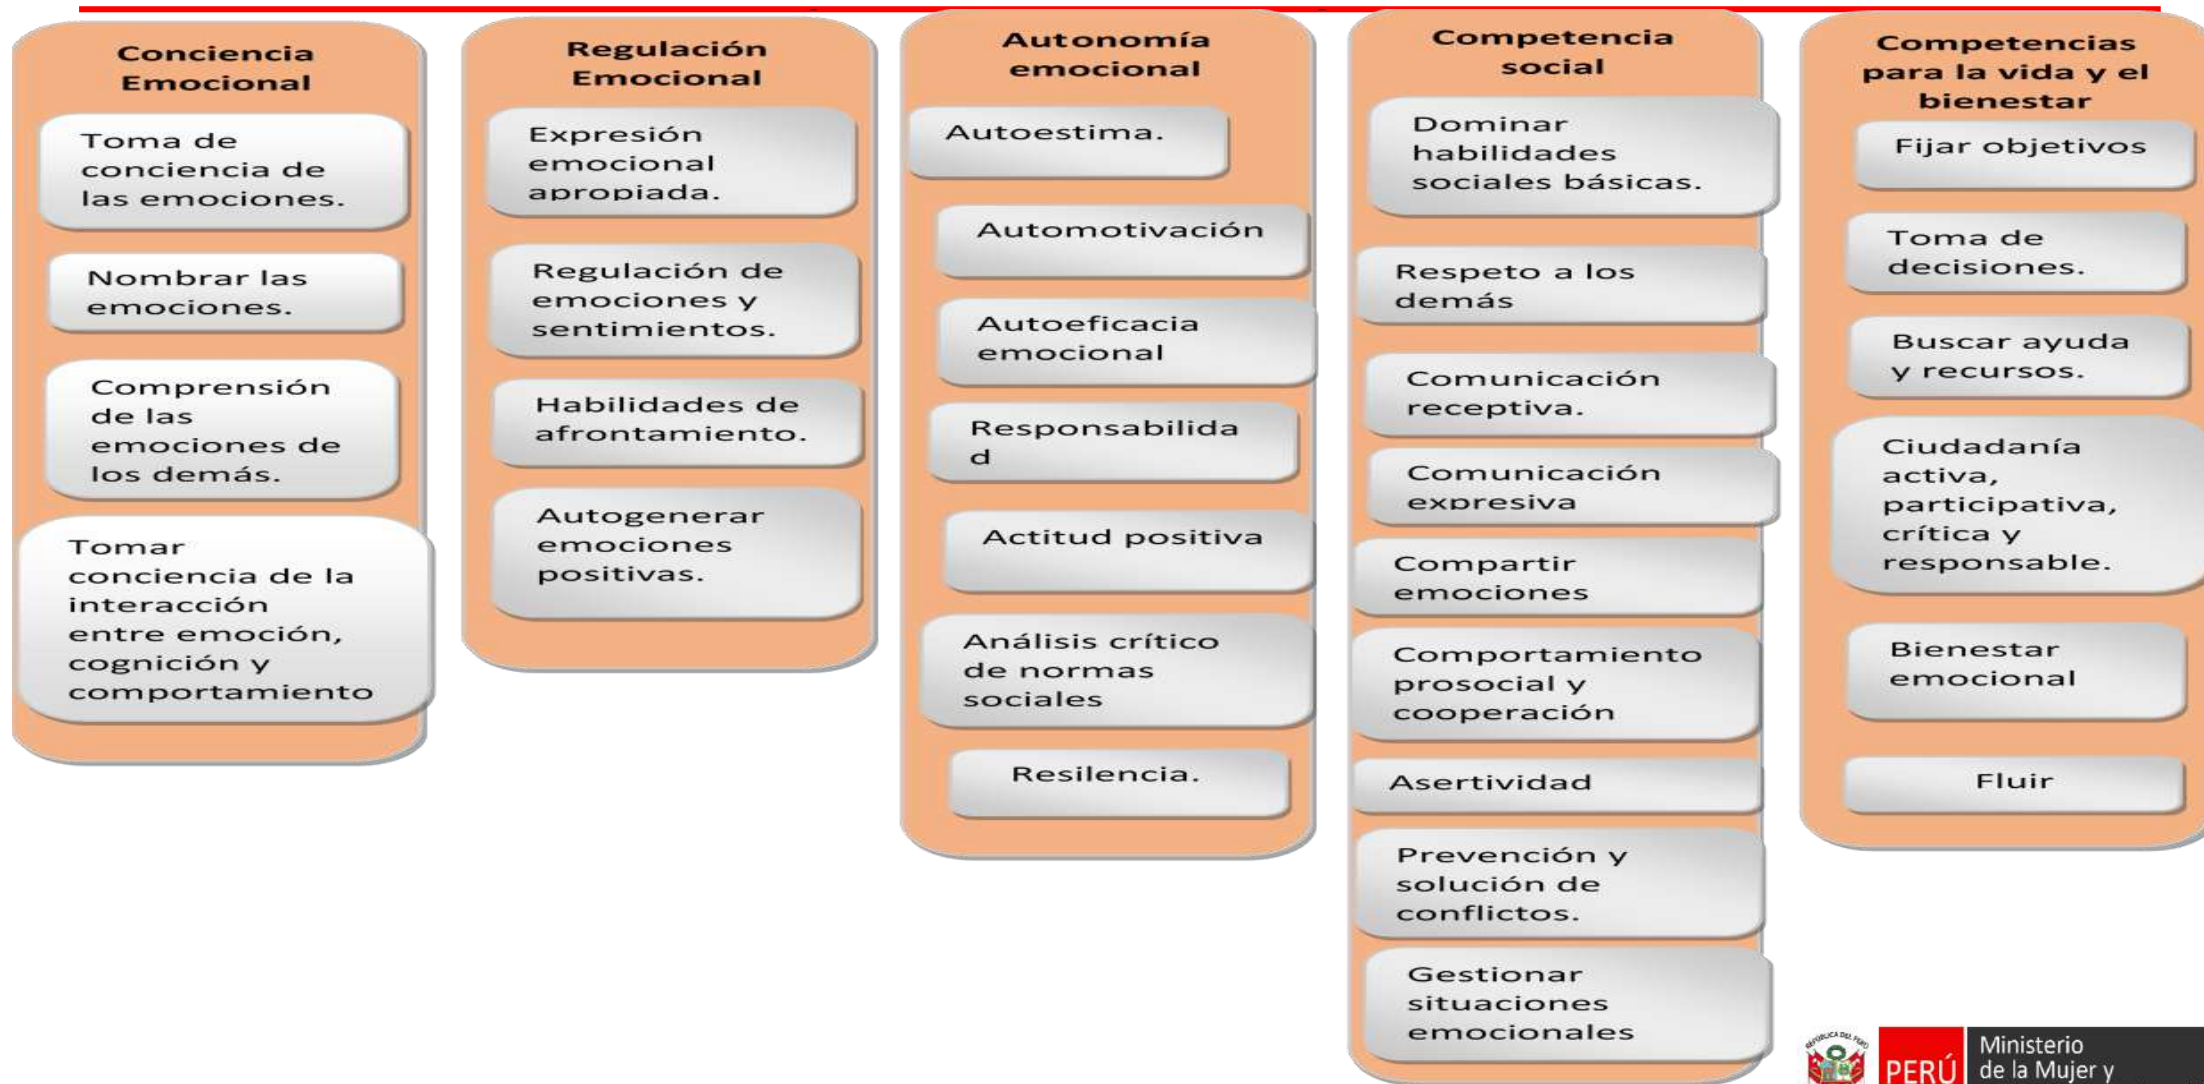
Conciencia Emocional

Toma de conciencia de las emociones.

Nombrar las emociones.

Comprensión de las emociones de los demás.

Tomar conciencia de la interacción entre emoción, cognición y comportamiento

Regulación Emocional

Expresión emocional apropiada.

Regulación de emociones y sentimientos.

Habilidades de afrontamiento.

Autogenerar emociones positivas.

Autonomía emocional

Autoestima.

Automotivación

Autoeficacia emocional

Responsabilidad

Actitud positiva

Análisis crítico de normas sociales

Resilencia.

Competencia social

Dominar habilidades sociales básicas.

Respeto a los demás

Comunicación receptiva.

Comunicación expresiva

Compartir emociones

Comportamiento prosocial y cooperación

Asertividad

Prevención y solución de conflictos.

Gestionar situaciones emocionales

Competencias para la vida y el bienestar

Fijar objetivos

Toma de decisiones.

Buscar ayuda y recursos.

Ciudadanía activa, participativa, crítica y responsable.

Bienestar emocional

Fluir

REPÚBLICA DEL PERÚ
PERÚ
Ministerio de la Mujer y